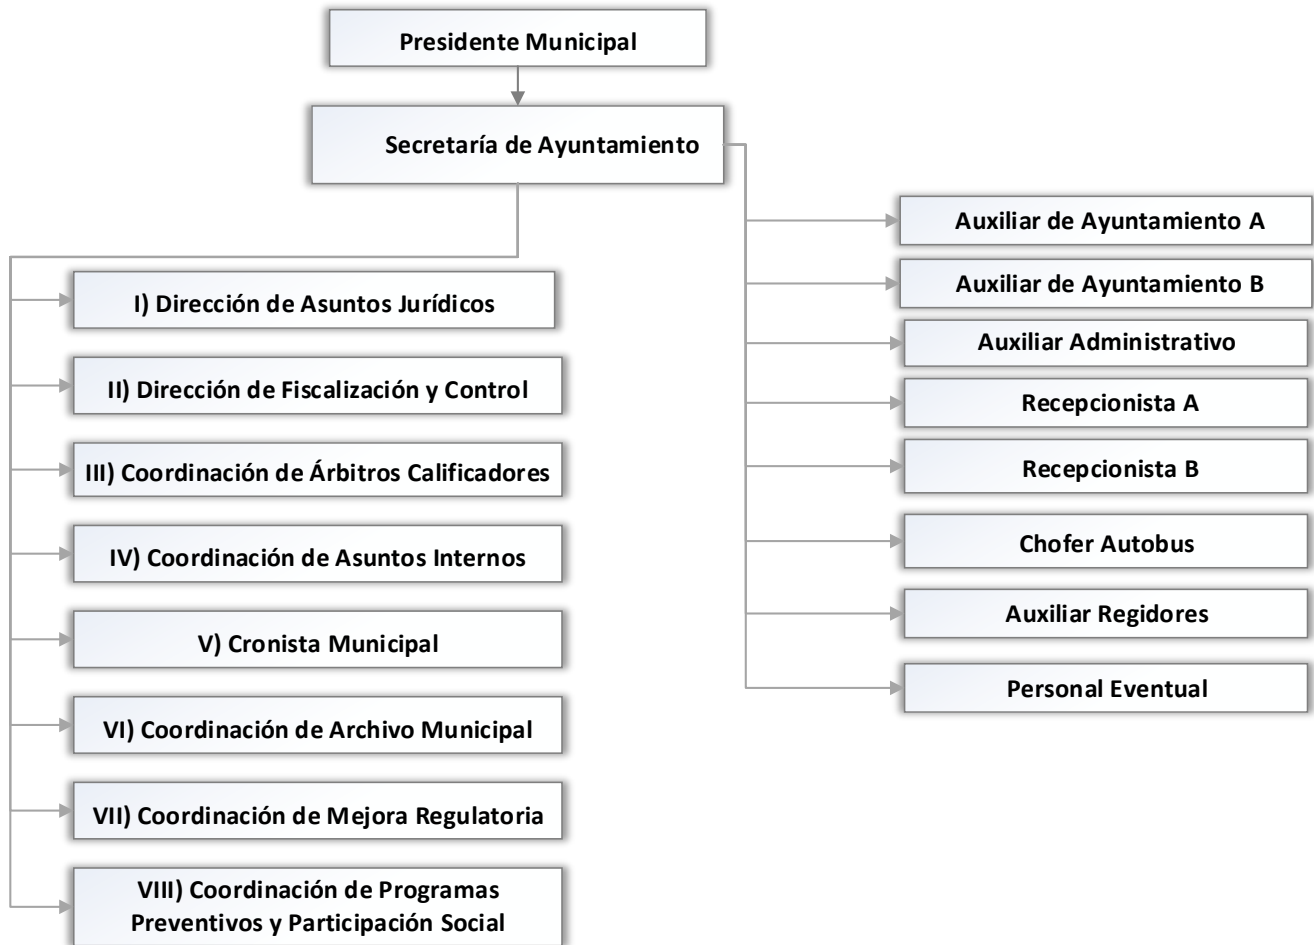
Presidente Municipal

Secretaría de Ayuntamiento

I) Dirección de Asuntos Jurídicos

II) Dirección de Fiscalización y Control

III) Coordinación de Árbitros Calificadores

IV) Coordinación de Asuntos Internos

V) Cronista Municipal

VI) Coordinación de Archivo Municipal

VII) Coordinación de Mejora Regulatoria

VIII) Coordinación de Programas Preventivos y Participación Social

Auxiliar de Ayuntamiento A

Auxiliar de Ayuntamiento B

Auxiliar Administrativo

Recepcionista A

Recepcionista B

Chofer Autobus

Auxiliar Regidores

Personal Eventual